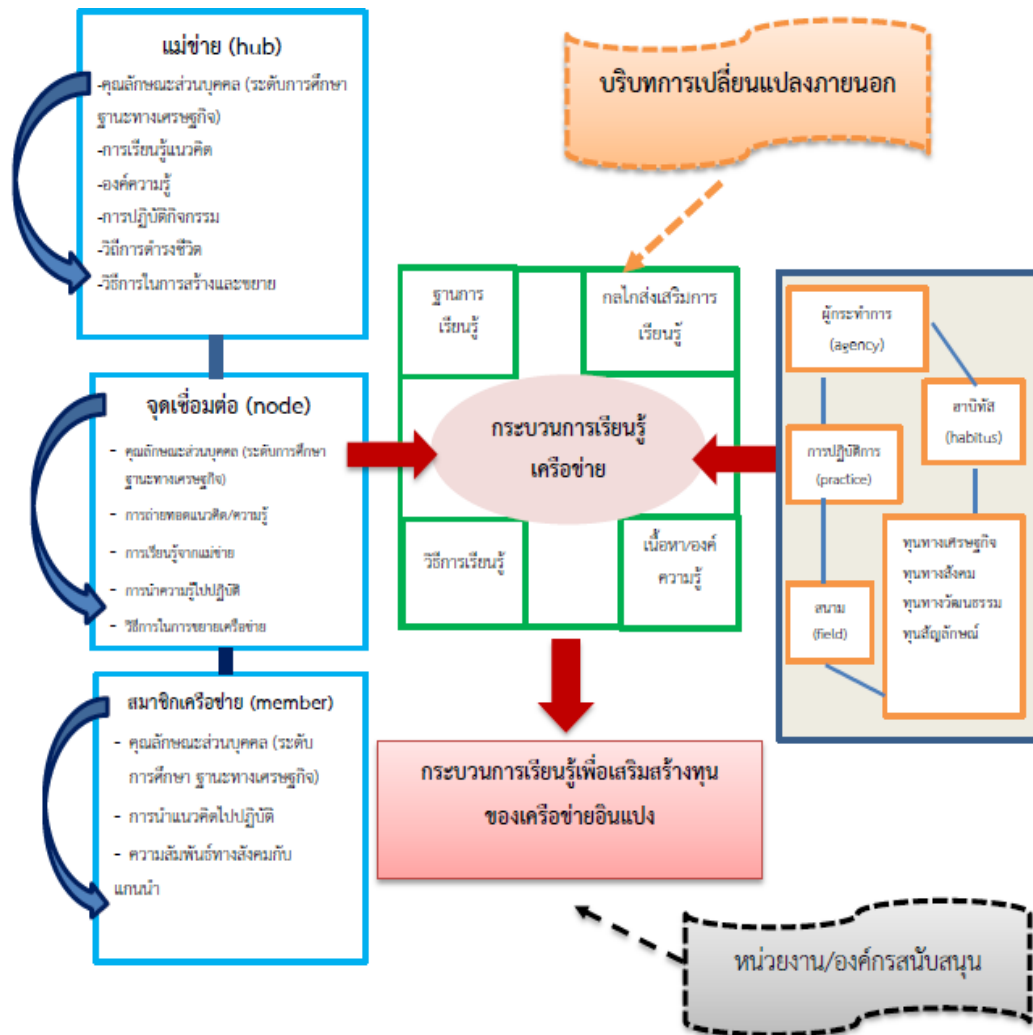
แม่ข่าย (hub)

-คุณลักษณะส่วนบุคคล (ระดับการศึกษา ฐานะทางเศรษฐกิจ)
-การเรียนรู้แนวคิด
-องค์ความรู้
-การปฏิบัติกิจกรรม
-วิถีการดำรงชีวิต
-วิธีการในการสร้างและขยาย

จุดเชื่อมต่อ (node)

- คุณลักษณะส่วนบุคคล (ระดับการศึกษา ฐานะทางเศรษฐกิจ)
- การถ่ายทอดแนวคิด/ความรู้
- การเรียนรู้จากแม่ข่าย
- การนำความรู้ไปปฏิบัติ
- วิธีการในการขยายเครือข่าย

สมาชิกเครือข่าย (member)

- คุณลักษณะส่วนบุคคล (ระดับการศึกษา ฐานะทางเศรษฐกิจ)
- การนำแนวคิดไปปฏิบัติ
- ความสัมพันธ์ทางสังคมกับแกนนำ

บริบทการเปลี่ยนแปลงภายนอก

ฐานการเรียนรู้

กลไกส่งเสริมการเรียนรู้

กระบวนการเรียนรู้เครือข่าย

วิธีการเรียนรู้

เนื้อหา/องค์ความรู้

ผู้กระทำการ (agency)

ฮาบิทัส (habitus)

การปฏิบัติการ (practice)

ทุนทางเศรษฐกิจ
ทุนทางสังคม
ทุนทางวัฒนธรรม
ทุนสัญลักษณ์

สนาม (field)

กระบวนการเรียนรู้เพื่อเสริมสร้างทุนของเครือข่ายอินแปง

หน่วยงาน/องค์กรสนับสนุน